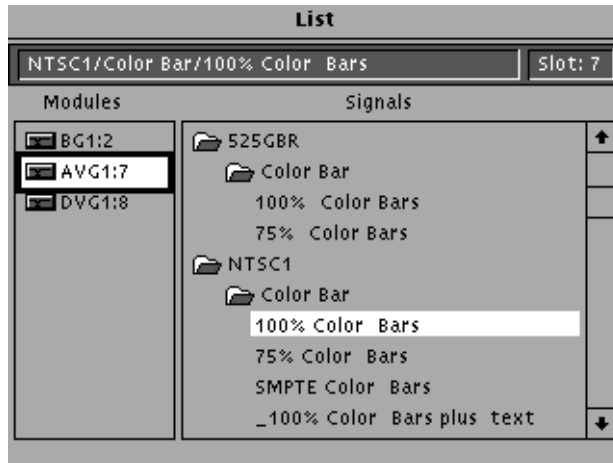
List

NTSC1/Color Bar/100% Color Bars

Slot: 7

Modules

Signals

BG1:2
AVG1:7
DVG1:8

525GBR
Color Bar
100% Color Bars
75% Color Bars
NTSC1
Color Bar
100% Color Bars
75% Color Bars
SMPTE Color Bars
_100% Color Bars plus text